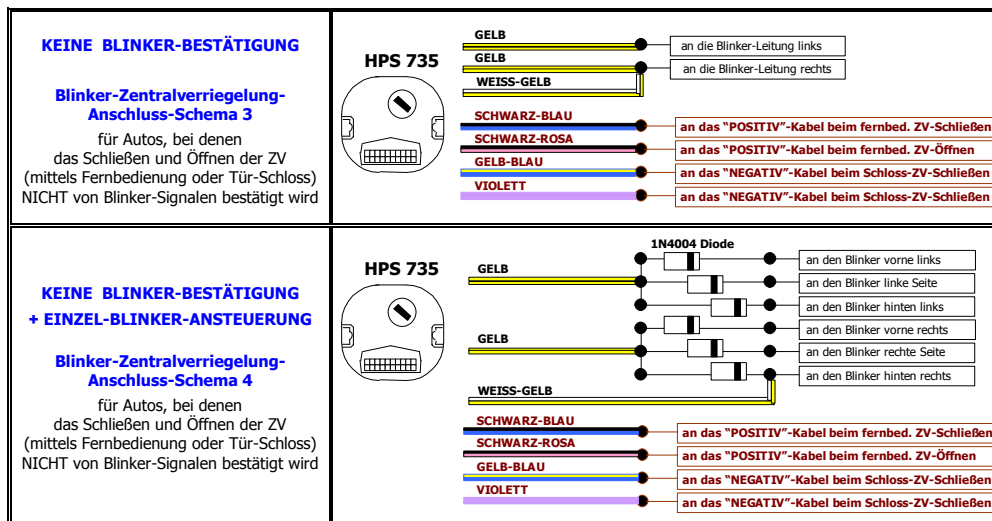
KEINE BLINKER-BESTÄTIGUNG

Blinker-Zentralverriegelung-Anschluss-Schema 3

für Autos, bei denen das Schließen und Öffnen der ZV (mittels Fernbedienung oder Tür-Schloss) NICHT von Blinker-Signalen bestätigt wird

HPS 735

GELB
GELB
WEISS-GELB
an die Blinker-Leitung links
an die Blinker-Leitung rechts

SCHWARZ-BLAU
SCHWARZ-ROSA
GELB-BLAU
VIOLETT
an das "POSITIV"-Kabel beim fernbed. ZV-Schließen
an das "POSITIV"-Kabel beim fernbed. ZV-Öffnen
an das "NEGATIV"-Kabel beim Schloss-ZV-Schließen
an das "NEGATIV"-Kabel beim Schloss-ZV-Schließen

KEINE BLINKER-BESTÄTIGUNG
+ EINZEL-BLINKER-ANSTEUERUNG

Blinker-Zentralverriegelung-Anschluss-Schema 4

für Autos, bei denen das Schließen und Öffnen der ZV (mittels Fernbedienung oder Tür-Schloss) NICHT von Blinker-Signalen bestätigt wird

HPS 735

1N4004 Diode
GELB
GELB
WEISS-GELB
an den Blinker vorne links
an den Blinker linke Seite
an den Blinker hinten links
an den Blinker vorne rechts
an den Blinker rechte Seite
an den Blinker hinten rechts

SCHWARZ-BLAU
SCHWARZ-ROSA
GELB-BLAU
VIOLETT
an das "POSITIV"-Kabel beim fernbed. ZV-Schließen
an das "POSITIV"-Kabel beim fernbed. ZV-Öffnen
an das "NEGATIV"-Kabel beim Schloss-ZV-Schließen
an das "NEGATIV"-Kabel beim Schloss-ZV-Schließen